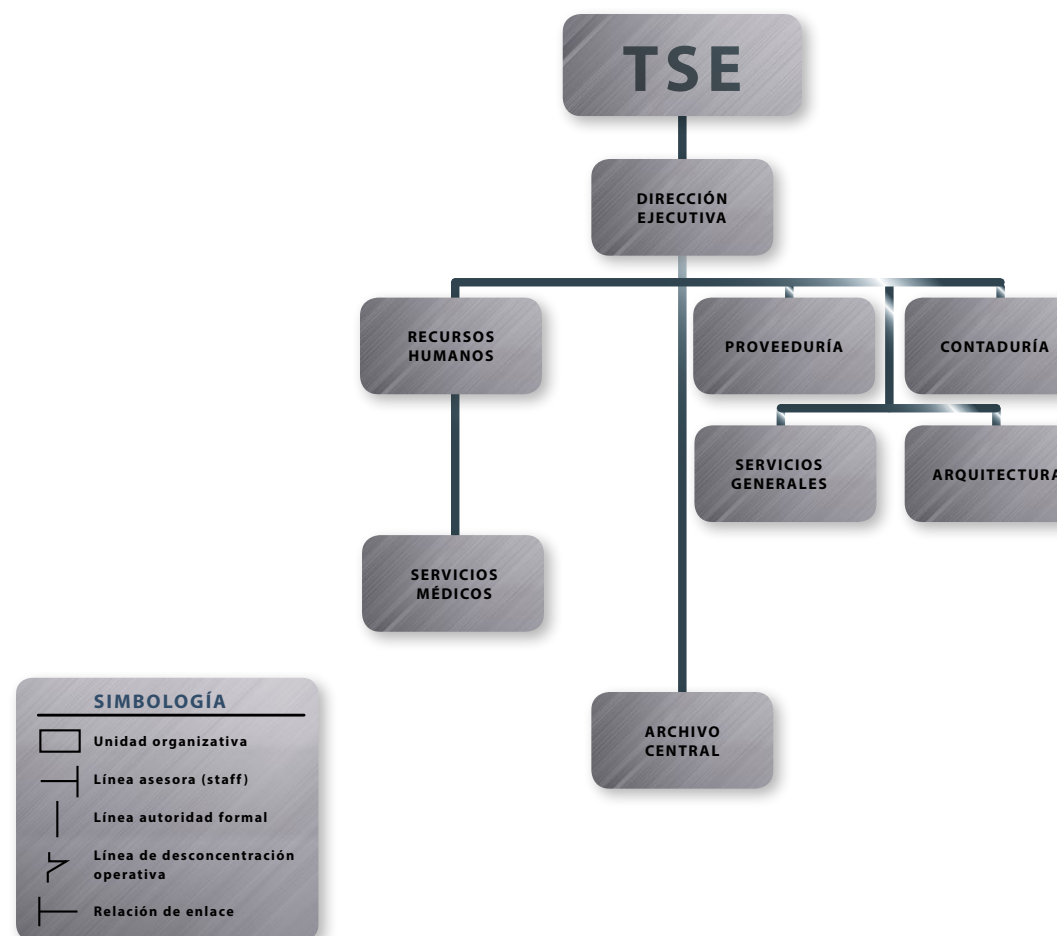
TSE

DIRECCIÓN EJECUTIVA

RECURSOS HUMANOS

PROVEEDURÍA

CONTADURÍA

SERVICIOS GENERALES

ARQUITECTURA

SERVICIOS MÉDICOS

ARCHIVO CENTRAL

SIMBOLOGÍA

Unidad organizativa

Línea asesora (staff)

Línea autoridad formal

Línea de desconcentración operativa

Relación de enlace